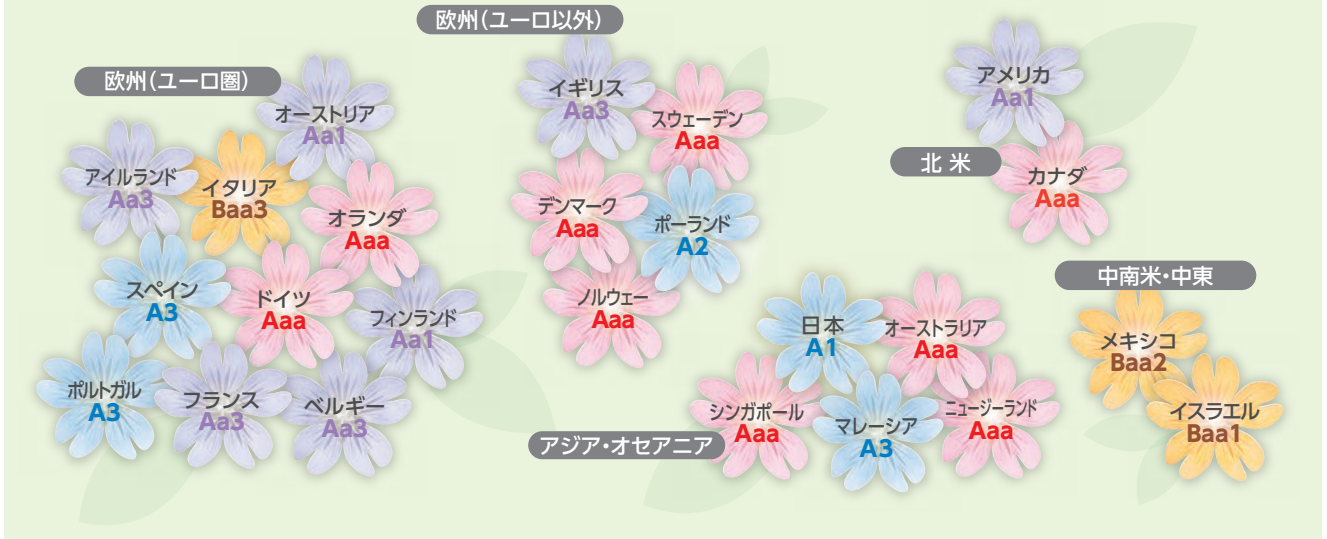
欧州(ユーロ圏)

オーストリア
Aa1

アイルランド
Aa3

イタリア
Baa3

オランダ
Aaa

スペイン
A3

ドイツ
Aaa

フィンランド
Aa1

ポルトガル
A3

フランス
Aa3

ベルギー
Aa3

欧州(ユーロ以外)

イギリス
Aa3

スウェーデン
Aaa

デンマーク
Aaa

ポーランド
A2

ノルウェー
Aaa

北 米

アメリカ
Aa1

カナダ
Aaa

アジア・オセアニア

日本
A1

オーストラリア
Aaa

シンガポール
Aaa

マレーシア
A3

ニュージーランド
Aaa

中南米・中東

メキシコ
Baa2

イスラエル
Baa1